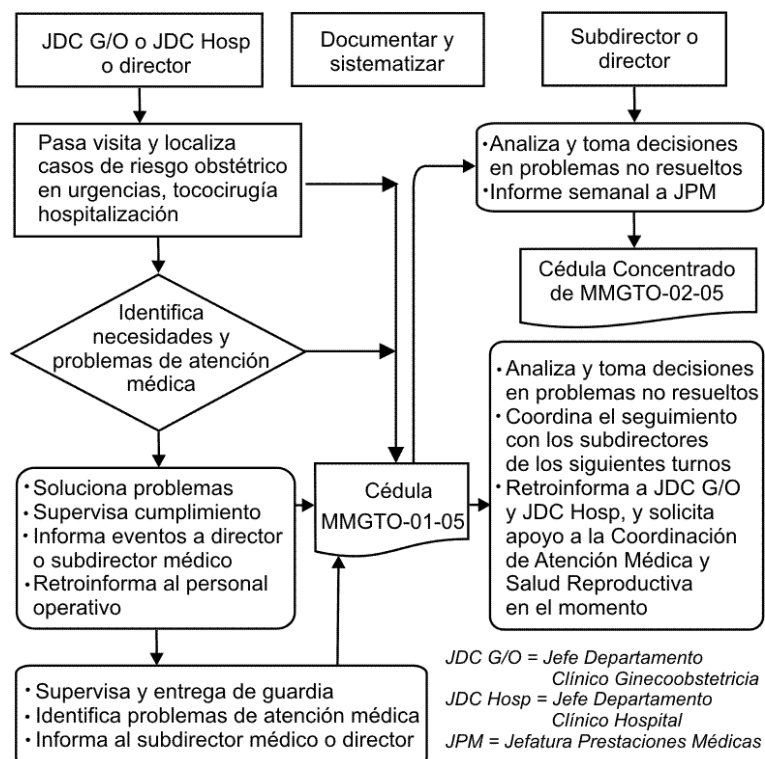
JDC G/O o JDC Hosp o director

Documentar y sistematizar

Subdirector o director

Pasa visita y localiza casos de riesgo obstétrico en urgencias, tococirugía hospitalización

Identifica necesidades y problemas de atención médica

• Soluciona problemas
• Supervisa cumplimiento
• Informa eventos a director o subdirector médico
• Retroinforma al personal operativo

• Supervisa y entrega de guardia
• Identifica problemas de atención médica
• Informa al subdirector médico o director

Cédula MMGTO-01-05

• Analiza y toma decisiones en problemas no resueltos
• Informe semanal a JPM

Cédula Concentrado de MMGTO-02-05

• Analiza y toma decisiones en problemas no resueltos
• Coordina el seguimiento con los subdirectores de los siguientes turnos
• Retroinforma a JDC G/O y JDC Hosp, y solicita apoyo a la Coordinación de Atención Médica y Salud Reproductiva en el momento

JDC G/O = Jefe Departamento Clínico Ginecoobstetricia
JDC Hosp = Jefe Departamento Clínico Hospital
JPM = Jefatura Prestaciones Médicas